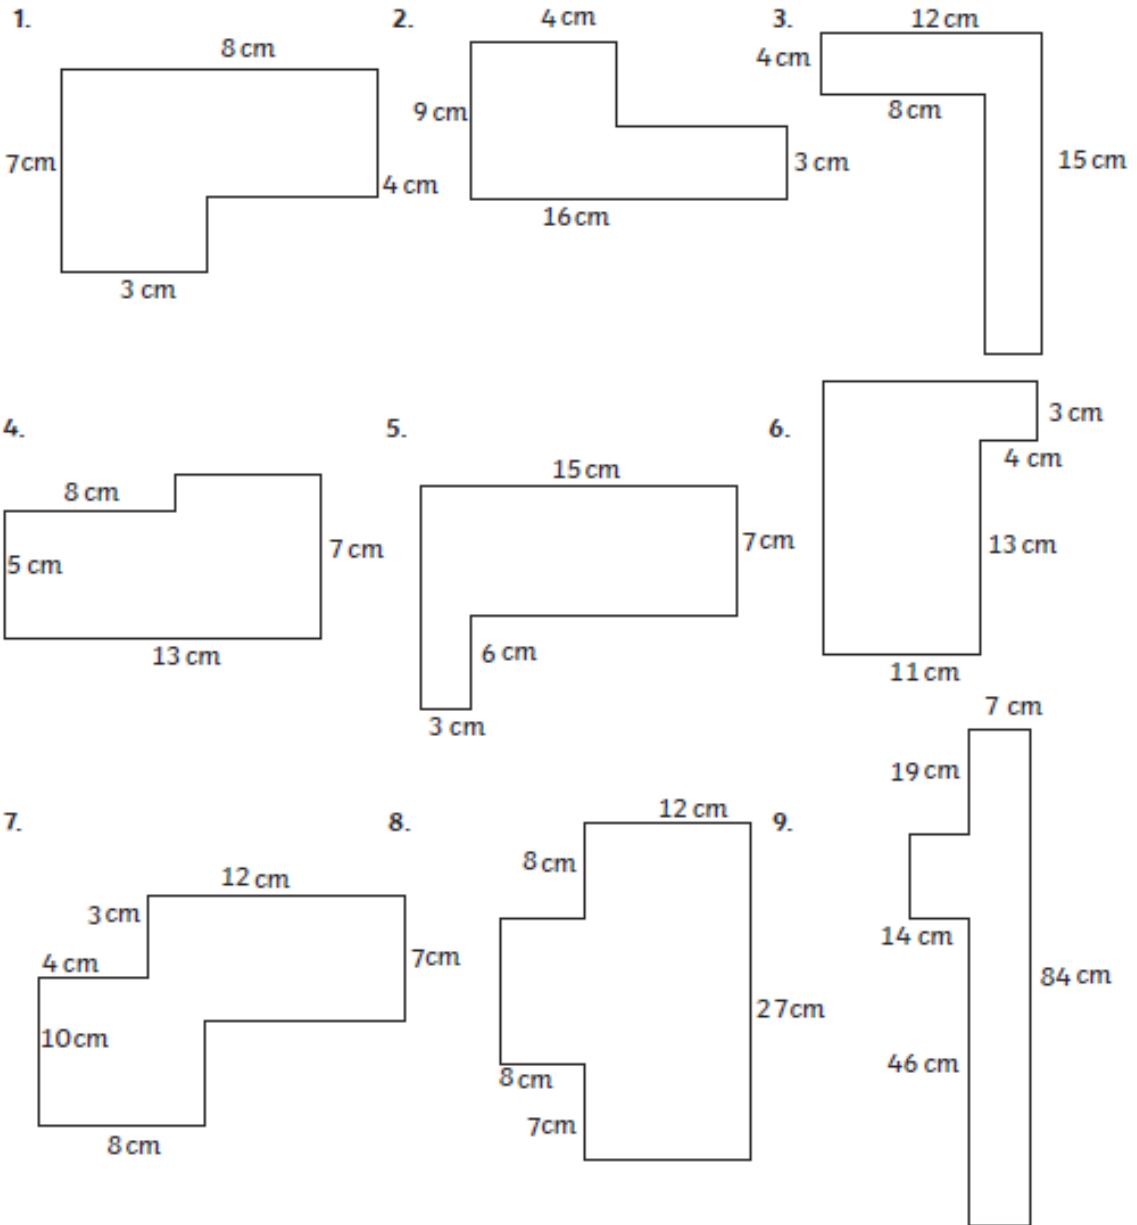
1.
8 cm
7cm
4 cm
3 cm

2.
4 cm
9 cm
3 cm
16 cm

3.
12 cm
4 cm
8 cm
15 cm

4.
8 cm
5 cm
7 cm
13 cm

5.
15 cm
7cm
6 cm
3 cm

6.
3 cm
4 cm
13 cm
11 cm

7.
12 cm
3 cm
4 cm
7cm
10cm
8 cm

8.
12 cm
8 cm
27cm
8 cm
7cm

9.
7 cm
19 cm
14 cm
84 cm
46 cm